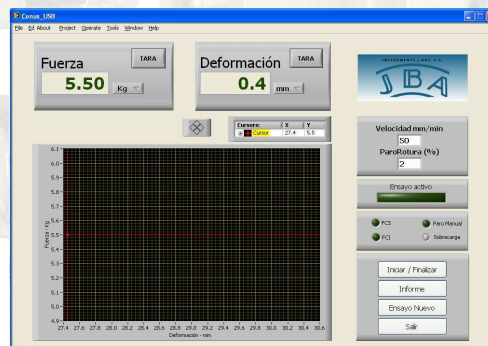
Conus_USB

File Ed About Project Operate Tools Window Help

Fuerza
TARA
5.50 Kg

Deformación
TARA
0.4 mm

INSTRUMENTS J.B.A. S.A.
JBA

| Cursors: | X | Y |
|---|---|---|
| Cursor | 27.4 | 5.5 |

Velocidad mm/min
50
ParoRotura (%)
2

Ensayo activo

FCS
FCI
Paro Manual
Sobrecarga

Iniciar / Finalizar
Informe
Ensayo Nuevo
Salir

Fuerza - Kg
6.1
6.0
5.9
5.8
5.7
5.6
5.5
5.4
5.3
5.2
5.1
5.0
4.9

27.4 27.6 27.8 28.0 28.2 28.4 28.6 28.8 29.0 29.2 29.4 29.6 29.8 30.0 30.2 30.4 30.6
Deformación - mm